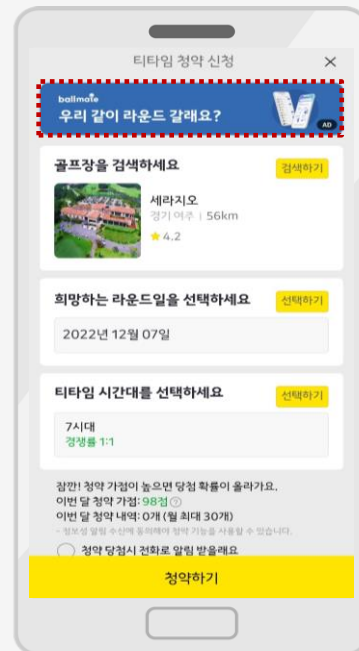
티타임 청약 신청

ballmate
우리 같이 라운드 갈래요?
AD

골프장을 검색하세요
검색하기
세라지오
경기 여주 | 56km
★ 4.2

희망하는 라운드일을 선택하세요
선택하기
2022년 12월 07일

티타임 시간대를 선택하세요
선택하기
7시대
경쟁률 1:1

잠깐! 청약 가점이 높으면 당첨 확률이 올라가요.
이번 달 청약 가점: 98점
이번 달 청약 내역: 0개 (월 최대 30개)
- 정보성 알림 수신에 동의해야 청약 기능을 사용할 수 있습니다.
청약 당첨시 전화로 알림 받을래요

청약하기